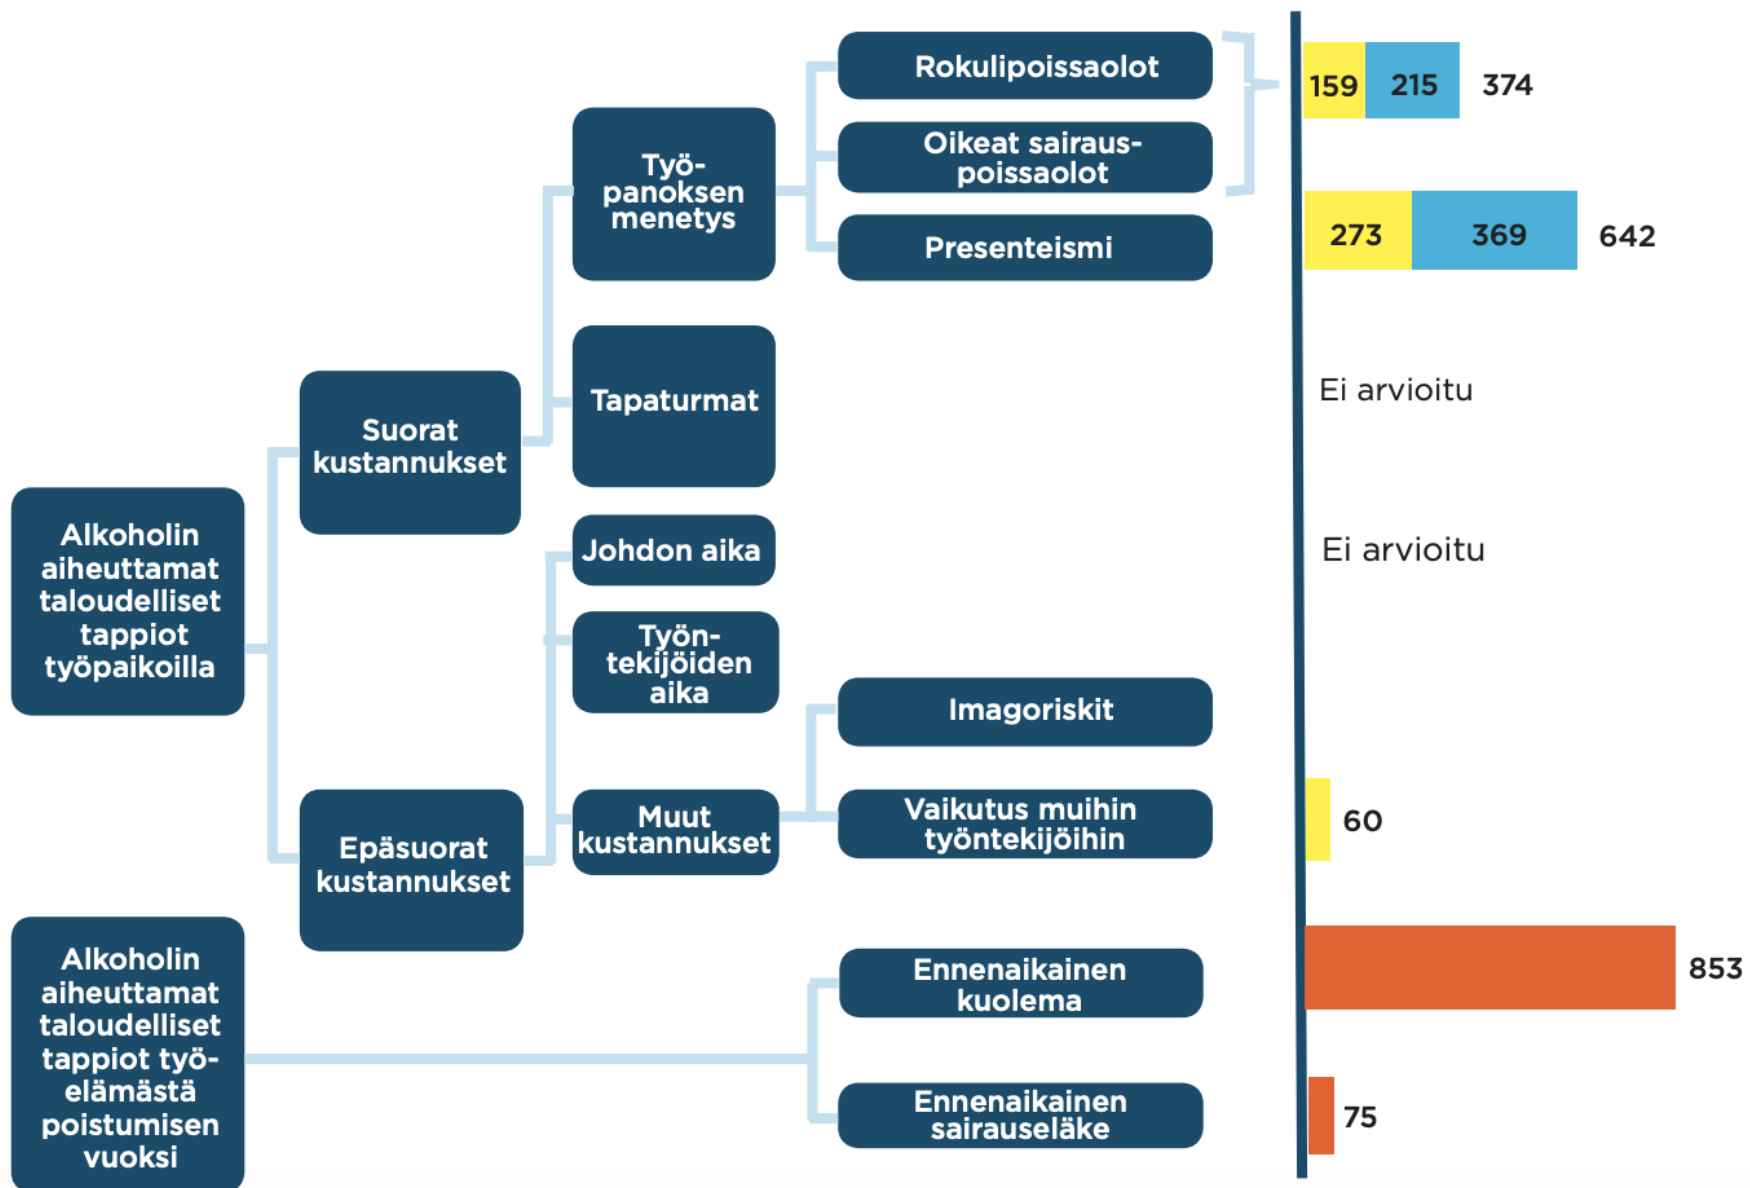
Alkoholin aiheuttamat taloudelliset tappiot työpaikoilla

Suorat kustannukset

Työpanoksen menetys

Rokulipoissaolot

Oikeat sairauspoissaolot

Presenteismi

159 215 374

273 369 642

Tapaturmat

Ei arvioitu

Epäsuorat kustannukset

Johdon aika

Työntekijöiden aika

Ei arvioitu

Muut kustannukset

Imagoriskit

Vaikutus muihin työntekijöihin

60

Alkoholin aiheuttamat taloudelliset tappiot työelämästä poistumisen vuoksi

Ennenaikainen kuolema

853

Ennenaikainen sairauseläke

75